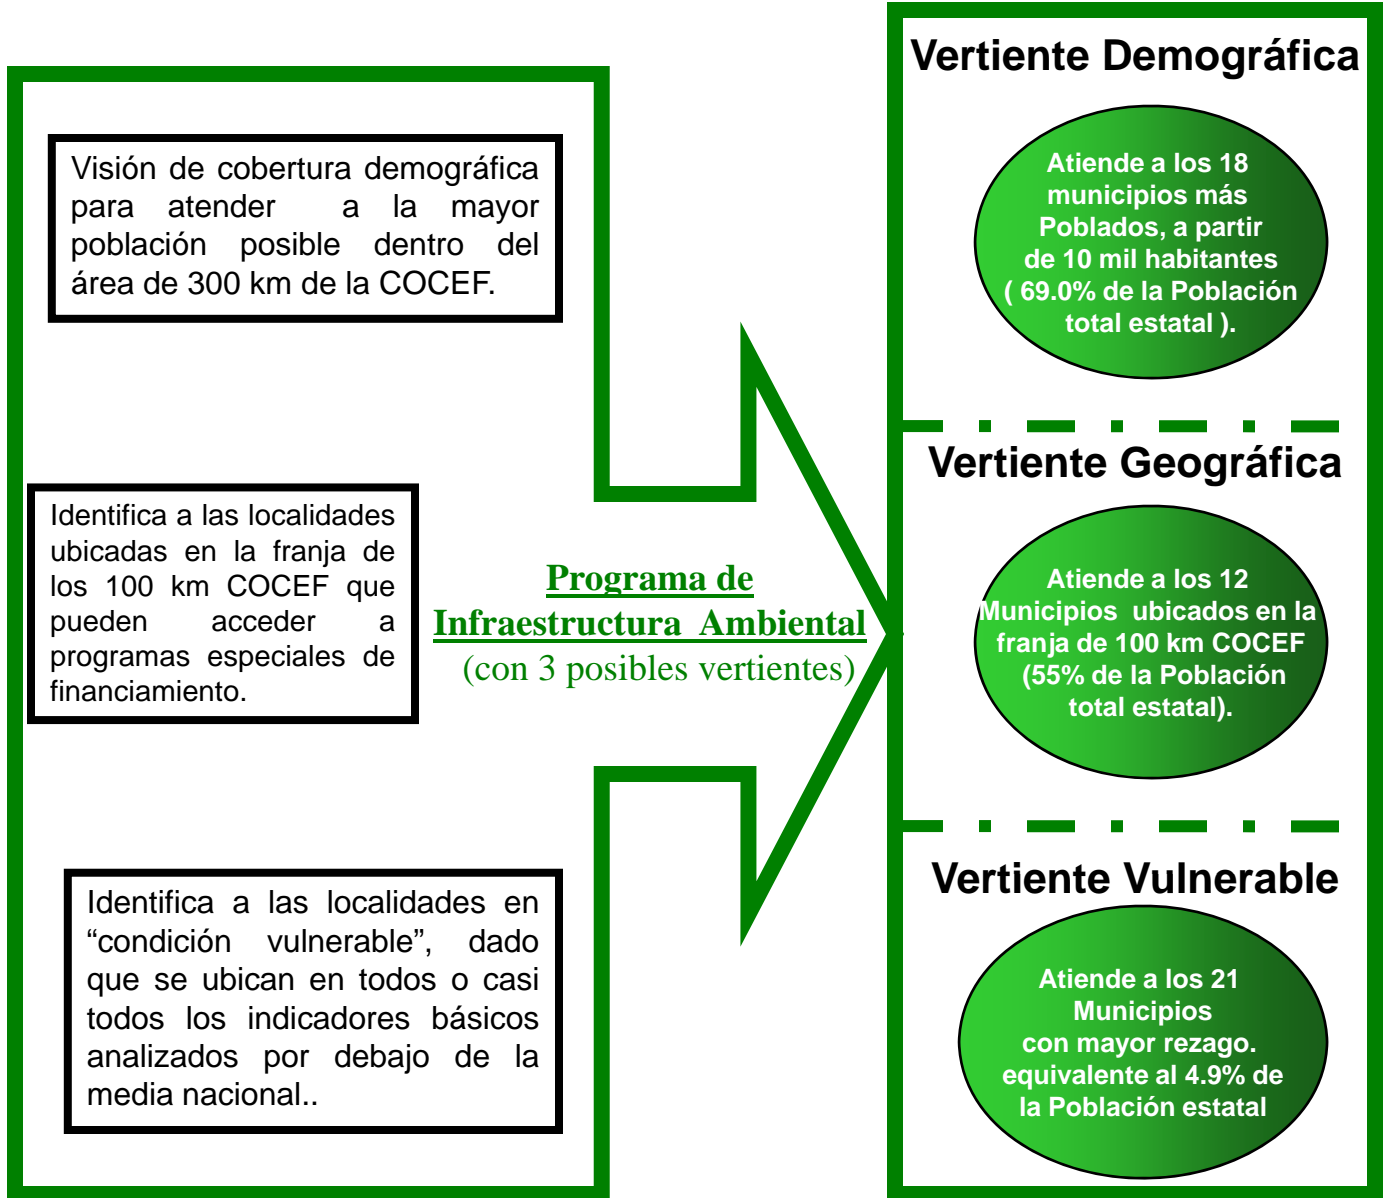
Visión de cobertura demográfica para atender a la mayor población posible dentro del área de 300 km de la COCEF.

Identifica a las localidades ubicadas en la franja de los 100 km COCEF que pueden acceder a programas especiales de financiamiento.

Identifica a las localidades en “condición vulnerable”, dado que se ubican en todos o casi todos los indicadores básicos analizados por debajo de la media nacional..

Programa de Infraestructura Ambiental
(con 3 posibles vertientes)

Vertiente Demográfica

Atiende a los 18 municipios más Poblados, a partir de 10 mil habitantes ( 69.0% de la Población total estatal ).

Vertiente Geográfica

Atiende a los 12 Municipios ubicados en la franja de 100 km COCEF (55% de la Población total estatal).

Vertiente Vulnerable

Atiende a los 21 Municipios con mayor rezago. equivalente al 4.9% de la Población estatal